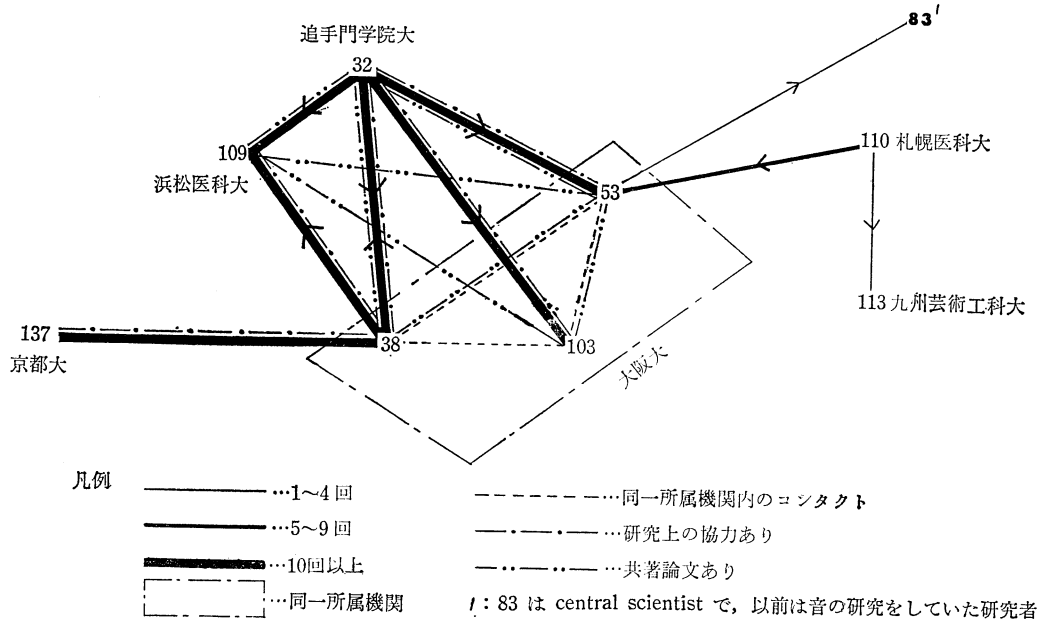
追手門学院大
32
83′
110 札幌医科大
109
浜松医科大
53
113 九州芸術工科大
137
京都大
38
103
大阪大

凡例
…1～4 回
…5～9 回
…10回以上
…同一所属機関
…同一所属機関内のコンタクト
…研究上の協力あり
…共著論文あり
′: 83 は central scientist で，以前は音の研究をしていた研究者